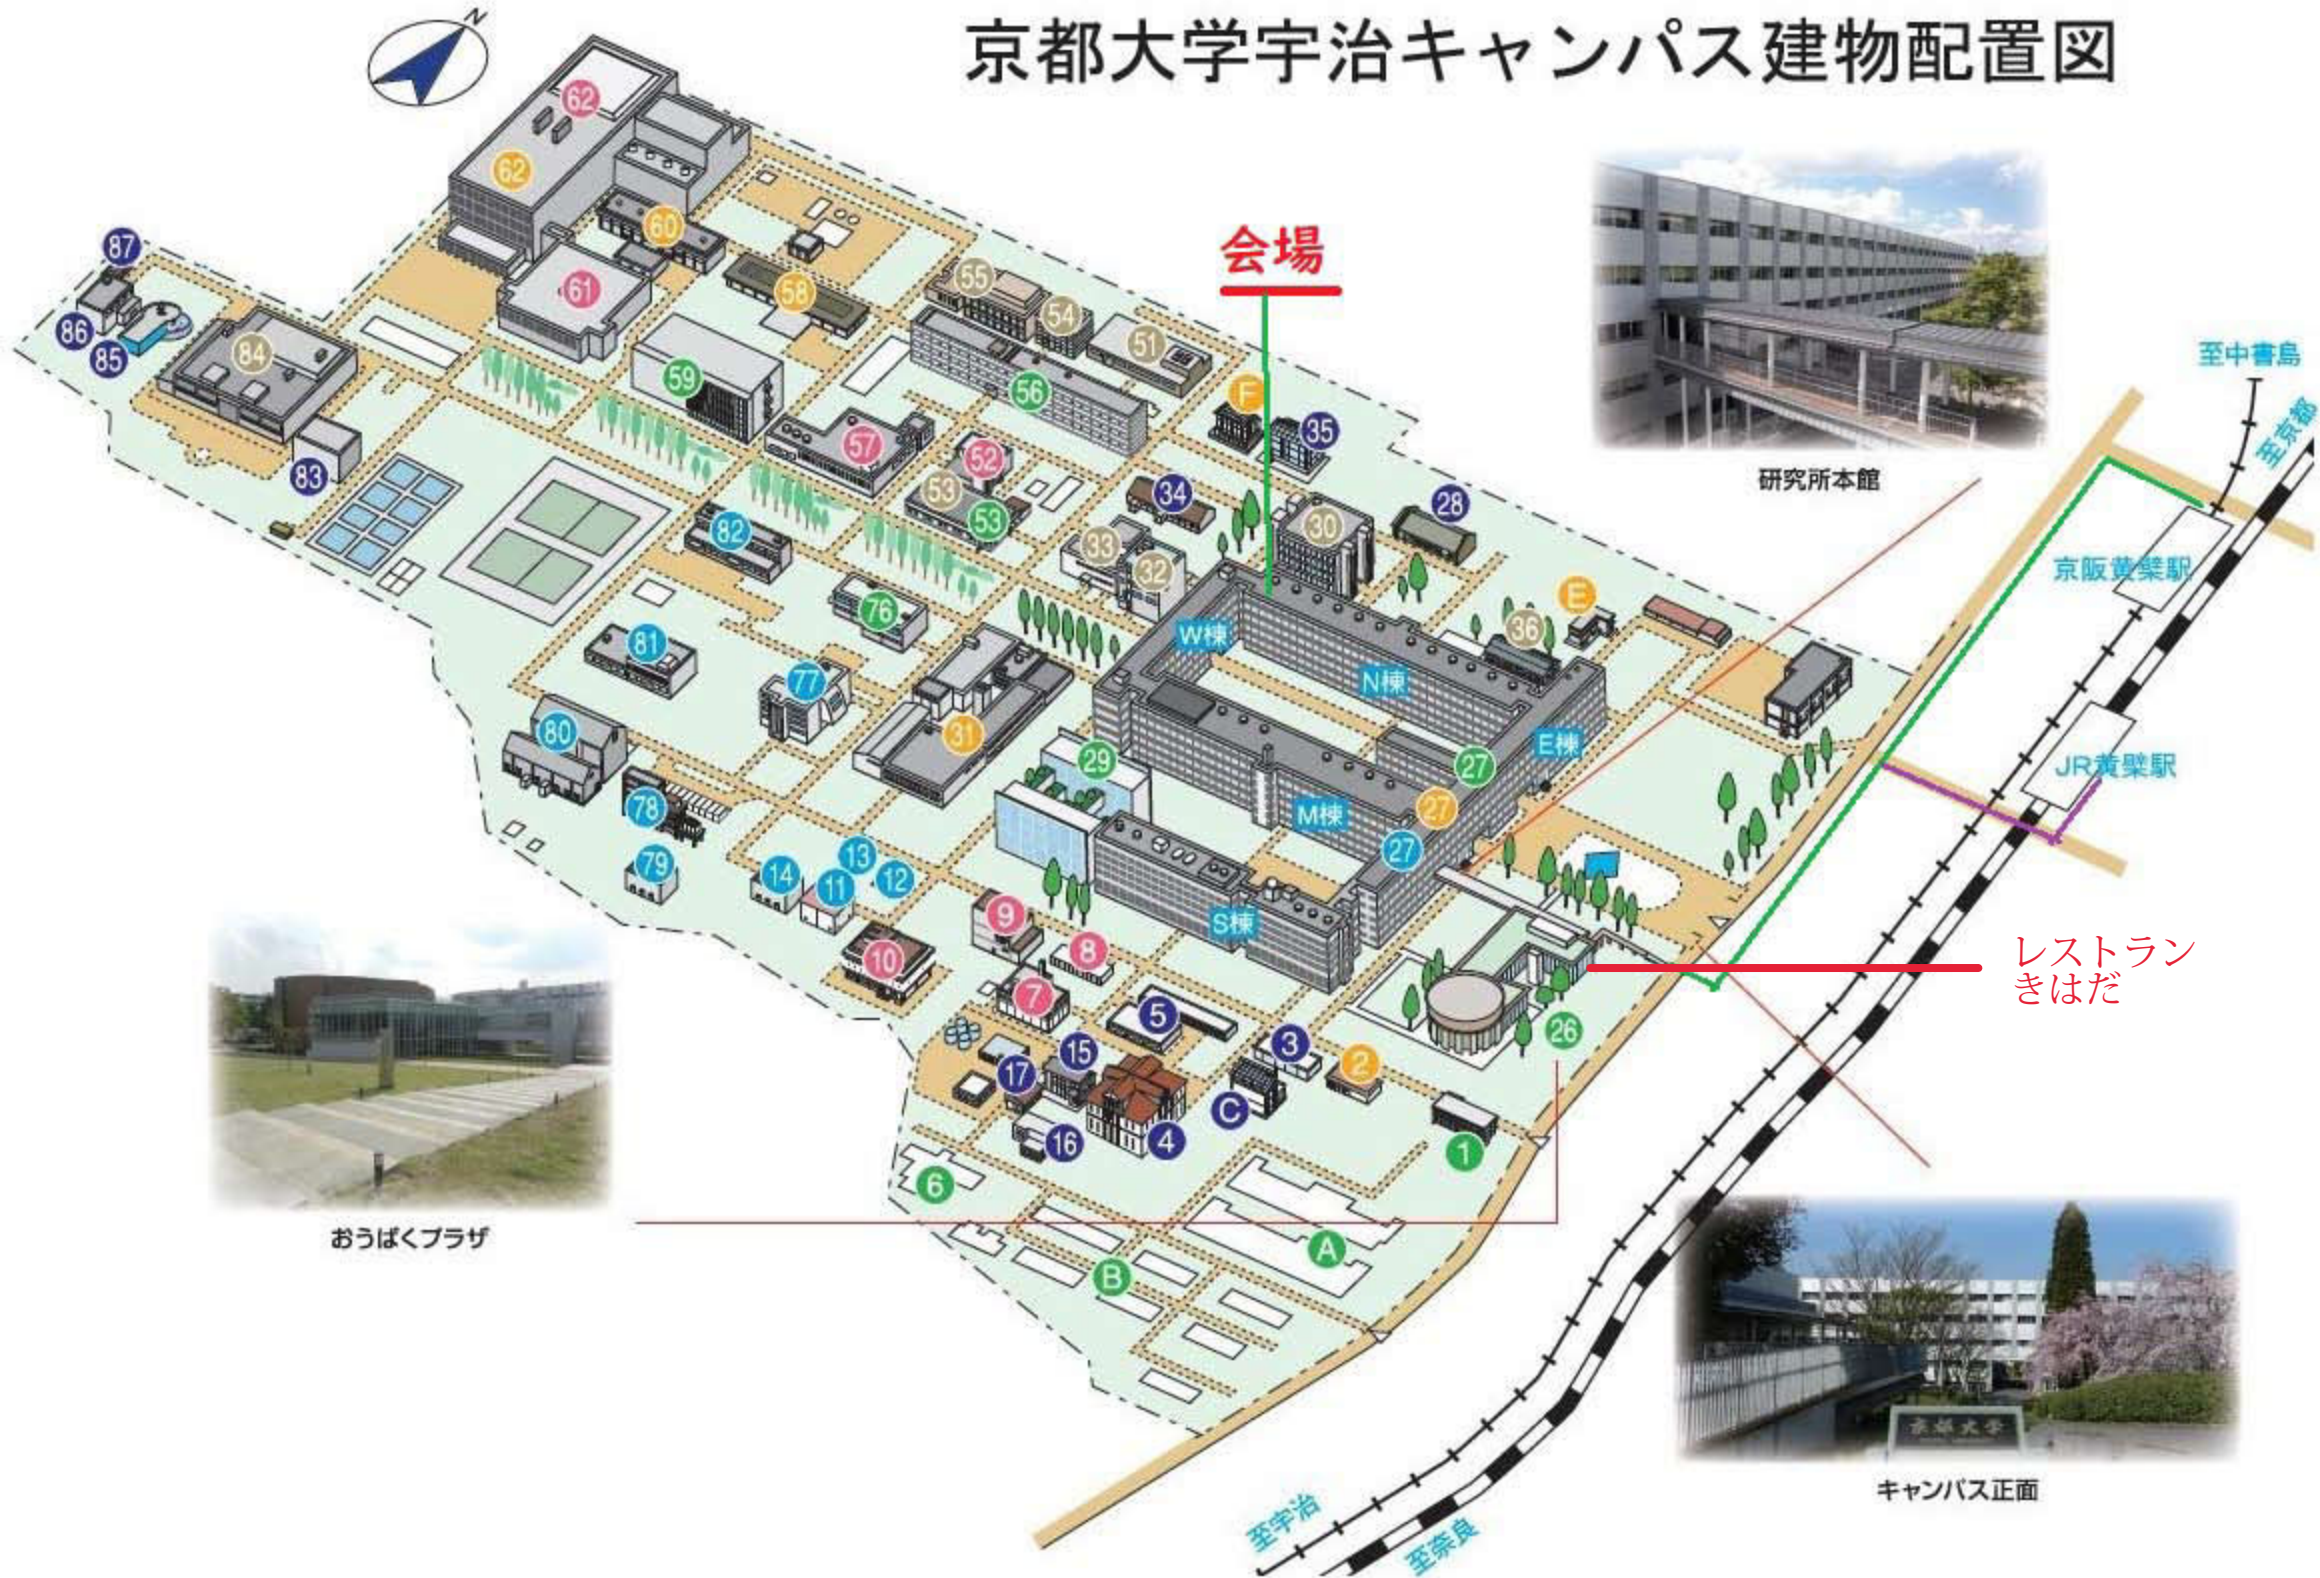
京都大学宇治キャンパス建物配置図

N

会場

62
62
60
61
58
87
86
85
84
83
59
55
54
51
56
57
52
53
53
82
F
35
34
28
30
33
32
76
81
77
80
78
79
31
29
W棟
N棟
E棟
M棟
S棟
36
E
27
27
27
14
13
12
11
10
9
8
7
5
3
2
15
17
16
4
C
26
1
6
A
B

研究所本館
至中書島
至京都
京阪黄檗駅
JR黄檗駅
レストラン
きはだ
おうばくプラザ
キャンパス正面
至宇治
至奈良
京都大学